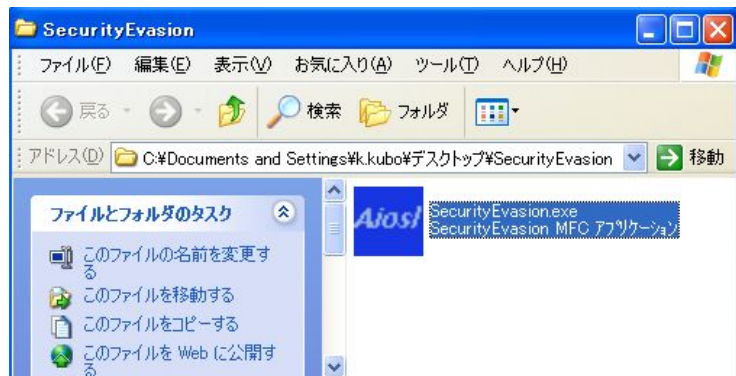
SecurityEvasion

ファイル(F) 編集(E) 表示(V) お気に入り(A) ツール(T) ヘルプ(H)

戻る 検索 フォルダ

アドレス(D) C:¥Documents and Settings¥k.kubo¥デスクトップ¥SecurityEvasion 移動

ファイルとフォルダのタスク

このファイルの名前を変更する

このファイルを移動する

このファイルをコピーする

このファイルを Web に公開する

Aiosl

SecurityEvasion.exe
SecurityEvasion MFC アプリケーション